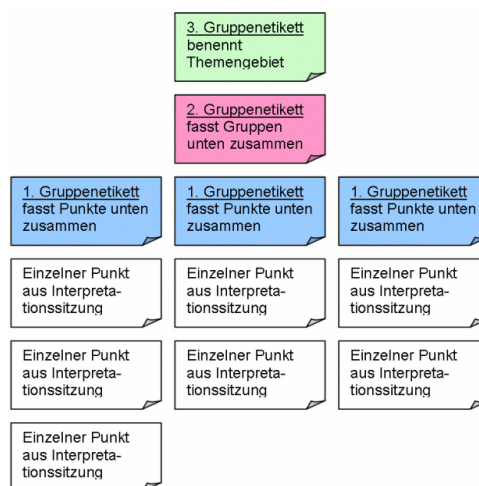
3. Gruppenetikett
benennt Themengebiet

2. Gruppenetikett
fasst Gruppen unten zusammen

1. Gruppenetikett
fasst Punkte unten zusammen

1. Gruppenetikett
fasst Punkte unten zusammen

1. Gruppenetikett
fasst Punkte unten zusammen

Einzelner Punkt aus Interpretationssitzung

Einzelner Punkt aus Interpretationssitzung

Einzelner Punkt aus Interpretationssitzung

Einzelner Punkt aus Interpretationssitzung

Einzelner Punkt aus Interpretationssitzung

Einzelner Punkt aus Interpretationssitzung

Einzelner Punkt aus Interpretationssitzung